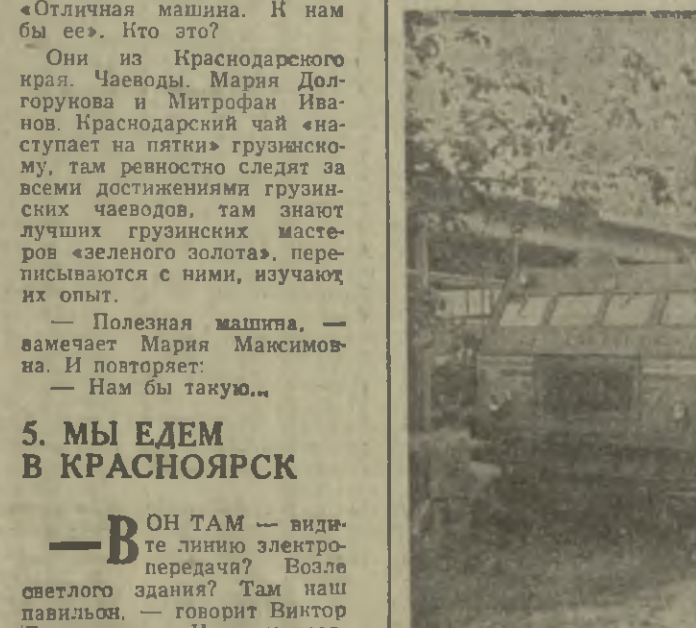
«Отличная машина. К нам бы ее». Кто это?

Они из Краснодарского края. Чаеводы. Мария Долгорукова и Митрофан Иванов. Краснодарский чай «наступает на пятки» грузинскому, там ревностно следят за всеми достижениями грузинских чаеводов, там знают лучших грузинских мастеров «зеленого золота», переписываются с ними, изучают их опыт.

— Полезная машина, — замечает Мария Максимовна. И повторяет:

— Нам бы такую...

5. МЫ ЕДЕМ В КРАСНОЯРСК

— ВОН ТАМ — видите линию электропередачи? Возле светлого здания? Там наш павильон, — говорит Виктор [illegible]